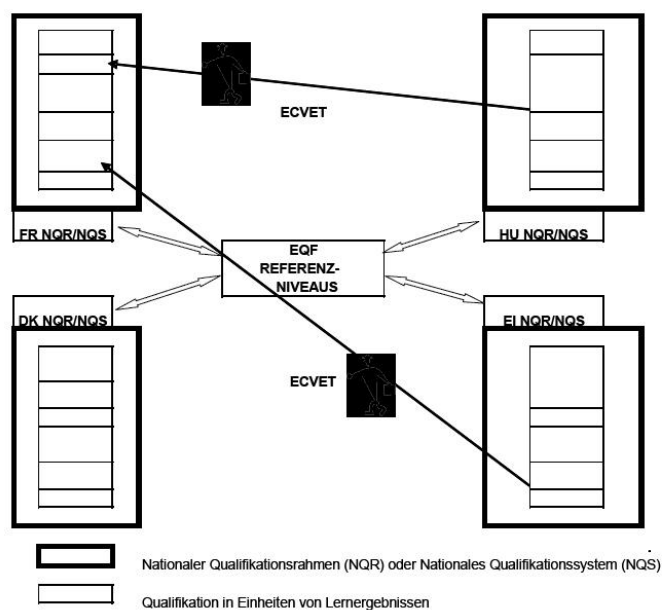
ECVET

FR NQR/NQS

HU NQR/NQS

EQF REFERENZ-NIVEAUS

DK NQR/NQS

EL NQR/NQS

ECVET

Nationaler Qualifikationsrahmen (NQR) oder Nationales Qualifikationssystem (NQS)

Qualifikation in Einheiten von Lernergebnissen